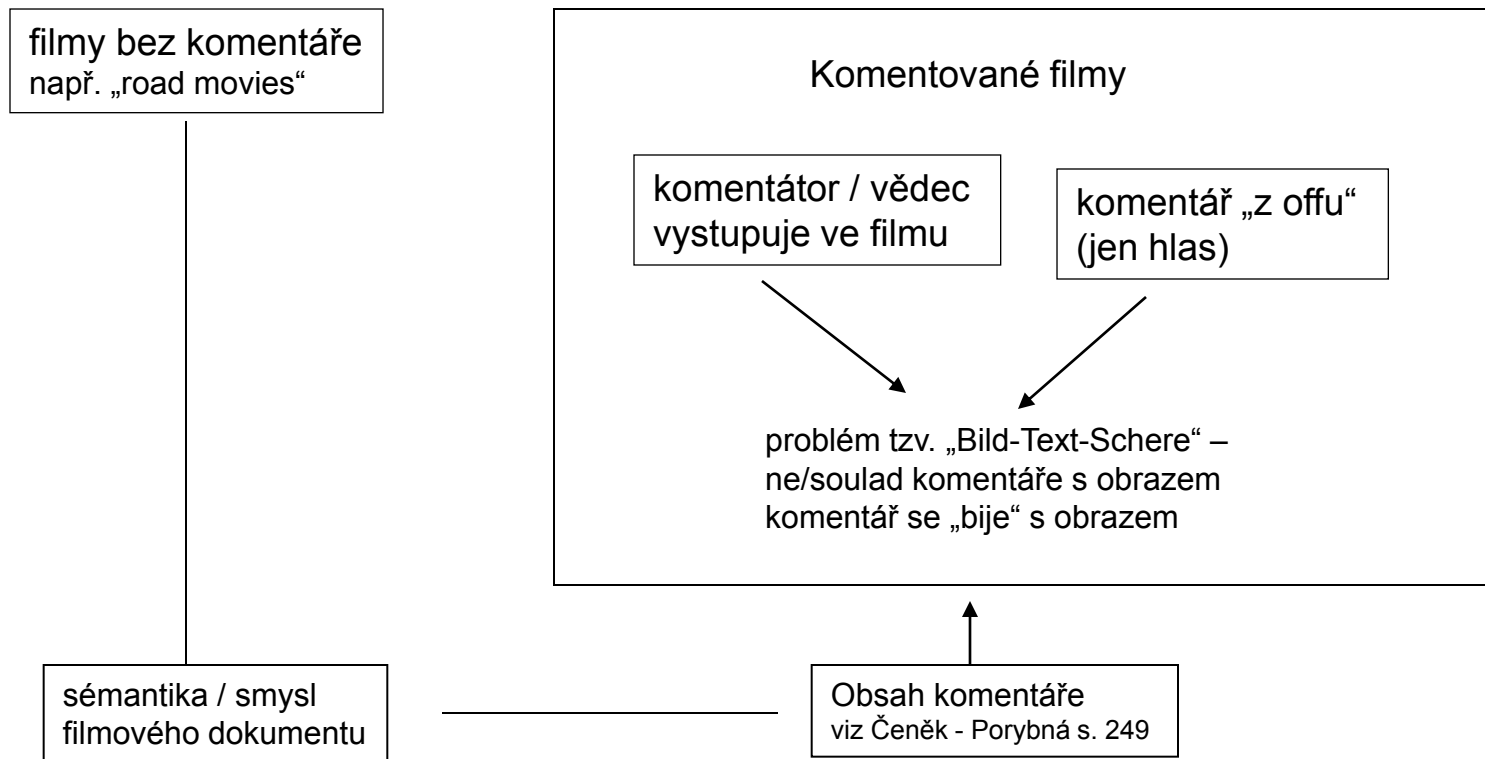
filmy bez komentáře
např. „road movies“

Komentované filmy

komentátor / vědec vystupuje ve filmu

komentář „z offu“ (jen hlas)

problém tzv. „Bild-Text-Schere“ – ne/soulad komentáře s obrazem komentář se „bije“ s obrazem

sémantika / smysl filmového dokumentu

Obsah komentáře
viz Čeněk - Porybná s. 249